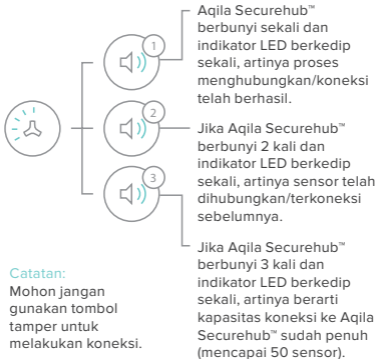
1

Aqila Securehub™ berbunyi sekali dan indikator LED berkedip sekali, artinya proses menghubungkan/koneksi telah berhasil.

2

Jika Aqila Securehub™ berbunyi 2 kali dan indikator LED berkedip sekali, artinya sensor telah dihubungkan/terkoneksi sebelumnya.

3

Jika Aqila Securehub™ berbunyi 3 kali dan indikator LED berkedip sekali, artinya berarti kapasitas koneksi ke Aqila Securehub™ sudah penuh (mencapai 50 sensor).

Catatan:
Mohon jangan gunakan tombol tamper untuk melakukan koneksi.